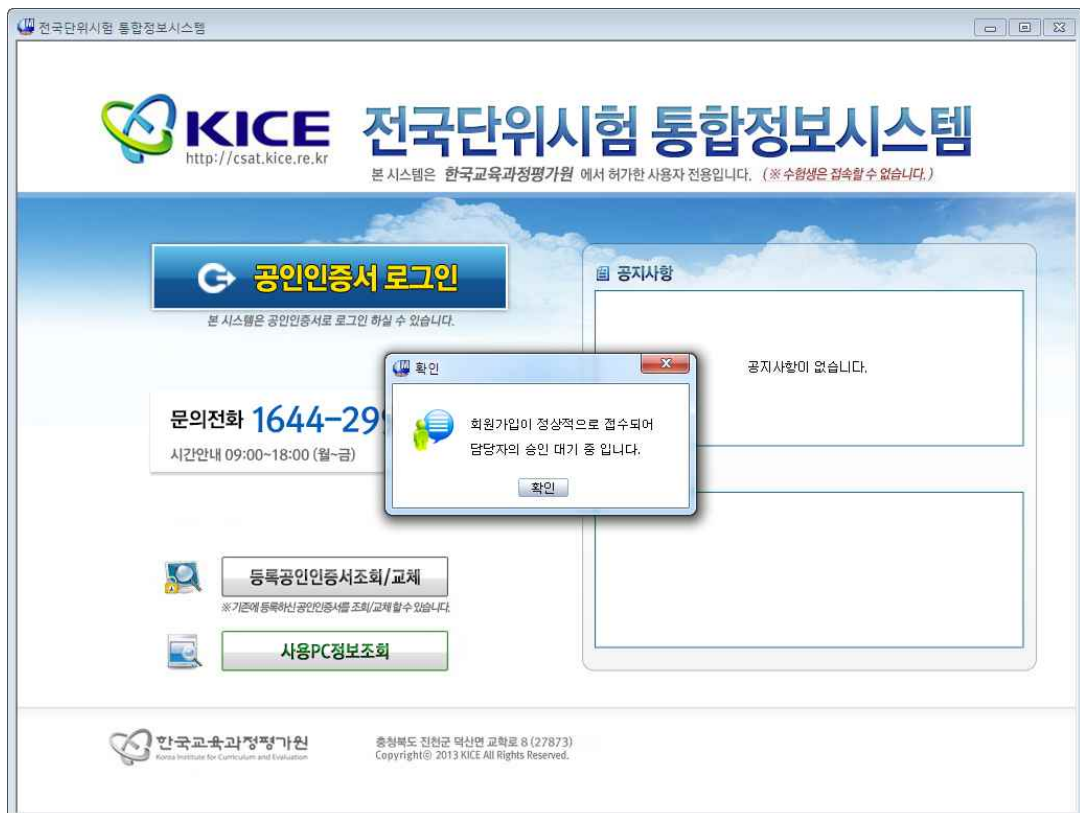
전국단위시험 통합정보시스템

KICE
http://csat.kice.re.kr
전국단위시험 통합정보시스템
본 시스템은 한국교육과정평가원 에서 허가한 사용자 전용입니다. (※수험생은 접속할 수 없습니다.)

공인인증서 로그인
본 시스템은 공인인증서로 로그인 하실 수 있습니다.

문의전화 1644-29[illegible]
시간안내 09:00~18:00 (월~금)

등록공인인증서조회/교체
※기존에 등록하신 공인인증서를 조회/교체 할 수 있습니다.

사용PC정보조회

공지사항
공지사항이 없습니다.

확인
회원가입이 정상적으로 접수되어
담당자의 승인 대기 중 입니다.
확인

한국교육과정평가원
Korea Institute for Curriculum and Evaluation
충청북도 진천군 덕산면 교학로 8 (27873)
Copyright© 2013 KICE All Rights Reserved.